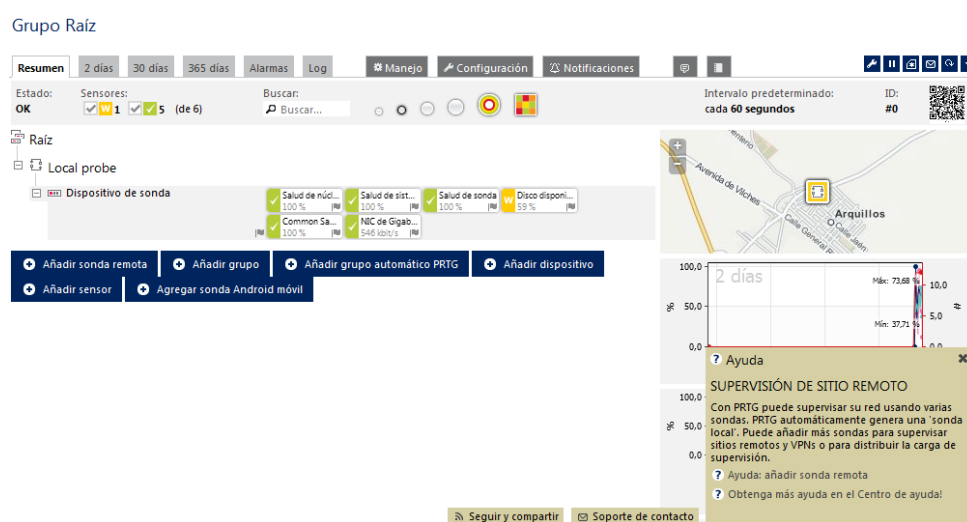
Grupo Raíz

Resumen | 2 días | 30 días | 365 días | Alarmas | Log | Manejo | Configuración | Notificaciones

Estado: OK

Sensores: W 1 5 (de 6)

Buscar: Buscar...

Intervalo predeterminado: cada 60 segundos

ID: #0

Raíz

Local probe

Dispositivo de sonda

Salud de núcl... 100 %
Salud de sist... 100 %
Salud de sonda 100 %
W Disco disponi... 59 %
Common Sa... 100 %
NIC de Gigab... 546 kbit/s

Añadir sonda remota
Añadir grupo
Añadir grupo automático PRTG
Añadir dispositivo
Añadir sensor
Agregar sonda Android móvil

Avenida de Vilches
Arquillos
Calle General R
Calle Jaén

2 días
100,0
% 50,0
0,0
Máx: 73,68 %
Mín: 37,71 %
10,0
5,0
0,0

100,0
% 50,0
0,0

Ayuda

SUPERVISIÓN DE SITIO REMOTO

Con PRTG puede supervisar su red usando varias sondas. PRTG automáticamente genera una 'sonda local'. Puede añadir más sondas para supervisar sitios remotos y VPNs o para distribuir la carga de supervisión.

Ayuda: añadir sonda remota

Obtenga más ayuda en el Centro de ayuda!

Seguir y compartir
Soporte de contacto